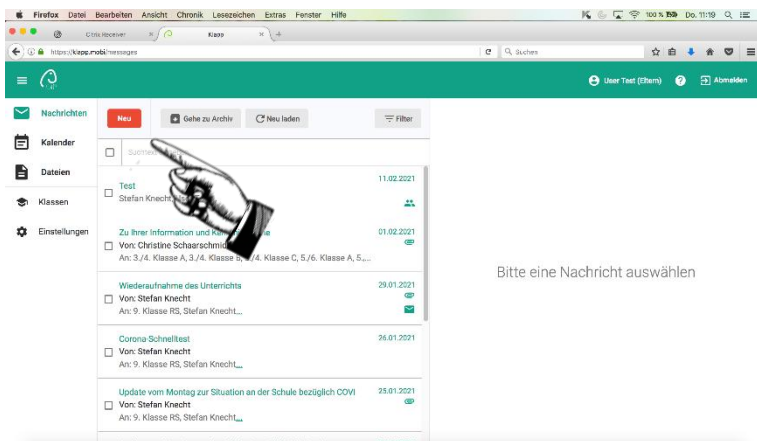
Firefox Datei Bearbeiten Ansicht Chronik Lesezeichen Extras Fenster Hilfe

100 % Do. 11:19

Citrix Receiver

Klapp

https://klapp.mobi/messages

Suchen

User Test (Eltern)

Abmelden

Nachrichten

Kalender

Dateien

Klassen

Einstellungen

Neu

Gehe zu Archiv

Neu laden

Filter

Sammel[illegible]

Test
Stefan Knecht

11.02.2021

Zu Ihrer Information und K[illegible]e
Von: Christine Schaarschmid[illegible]
An: 3./4. Klasse A, 3./4. Klasse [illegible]/4. Klasse C, 5./6. Klasse A, 5.,...

01.02.2021

Wiederaufnahme des Unterrichts
Von: Stefan Knecht
An: 9. Klasse RS, Stefan Knecht,...

29.01.2021

Corona-Schnelltest
Von: Stefan Knecht
An: 9. Klasse RS, Stefan Knecht,...

26.01.2021

Update vom Montag zur Situation an der Schule bezüglich COVI
Von: Stefan Knecht
An: 9. Klasse RS, Stefan Knecht,...

25.01.2021

Bitte eine Nachricht auswählen